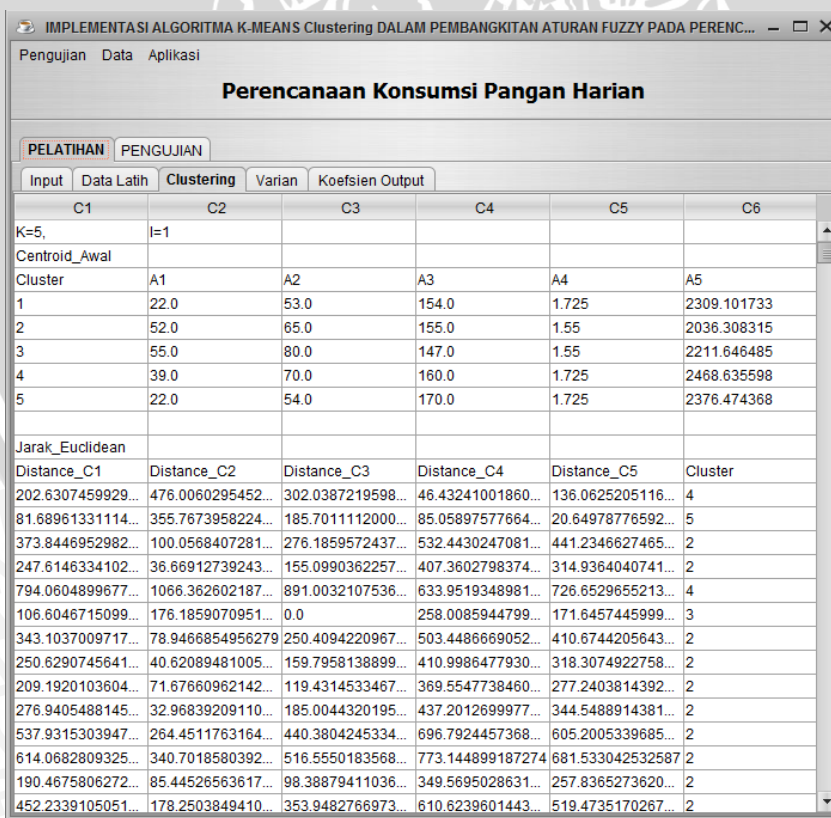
IMPLEMENTASI ALGORITMA K-MEANS Clustering DALAM PEMBANGKITAN ATURAN FUZZY PADA PERENC...

Pengujian Data Aplikasi

Perencanaan Konsumsi Pangan Harian

PELATIHAN PENGUJIAN

Input Data Latih Clustering Varian Koefsien Output

| C1 | C2 | C3 | C4 | C5 | C6 |
|---|---|---|---|---|---|
| K=5, | I=1 | | | | |
| Centroid_Awal | | | | | |
| Cluster | A1 | A2 | A3 | A4 | A5 |
| 1 | 22.0 | 53.0 | 154.0 | 1.725 | 2309.101733 |
| 2 | 52.0 | 65.0 | 155.0 | 1.55 | 2036.308315 |
| 3 | 55.0 | 80.0 | 147.0 | 1.55 | 2211.646485 |
| 4 | 39.0 | 70.0 | 160.0 | 1.725 | 2468.635598 |
| 5 | 22.0 | 54.0 | 170.0 | 1.725 | 2376.474368 |
| | | | | | |
| Jarak_Euclidean | | | | | |
| Distance_C1 | Distance_C2 | Distance_C3 | Distance_C4 | Distance_C5 | Cluster |
| 202.6307459929... | 476.0060295452... | 302.0387219598... | 46.43241001860... | 136.0625205116... | 4 |
| 81.68961331114... | 355.7673958224... | 185.7011112000... | 85.05897577664... | 20.64978776592... | 5 |
| 373.8446952982... | 100.0568407281... | 276.1859572437... | 532.4430247081... | 441.2346627465... | 2 |
| 247.6146334102... | 36.6692739243... | 155.0990362257... | 407.3602798374... | 314.9364040741... | 2 |
| 794.0604899677... | 1066.362602187... | 891.0032107536... | 633.9519348981... | 726.6529655213... | 4 |
| 106.6046715099... | 176.1859070951... | 0.0 | 258.0085944799... | 171.6457445999... | 3 |
| 343.1037009717... | 78.9466854956279 | 250.4094220967... | 503.4486669052... | 410.6744205643... | 2 |
| 250.6290745641... | 40.62089481005... | 159.7958138899... | 410.9986477930... | 318.3074922758... | 2 |
| 209.1920103604... | 71.67660962142... | 119.4314533467... | 369.5547738460... | 277.2403814392... | 2 |
| 276.9405488145... | 32.96839209110... | 185.0044320195... | 437.2012699977... | 344.5488914381... | 2 |
| 537.9315303947... | 264.4511763164... | 440.3804245334... | 696.7924457368... | 605.2005339685... | 2 |
| 614.0682809325... | 340.7018580392... | 516.5550183568... | 773.144899187274 | 681.533042532587 | 2 |
| 190.4675806272... | 85.44526563617... | 98.38879411036... | 349.5695028631... | 257.8365273620... | 2 |
| 452.2339105051... | 178.2503849410... | 353.9482766973... | 610.6239601443... | 519.4735170267... | 2 |